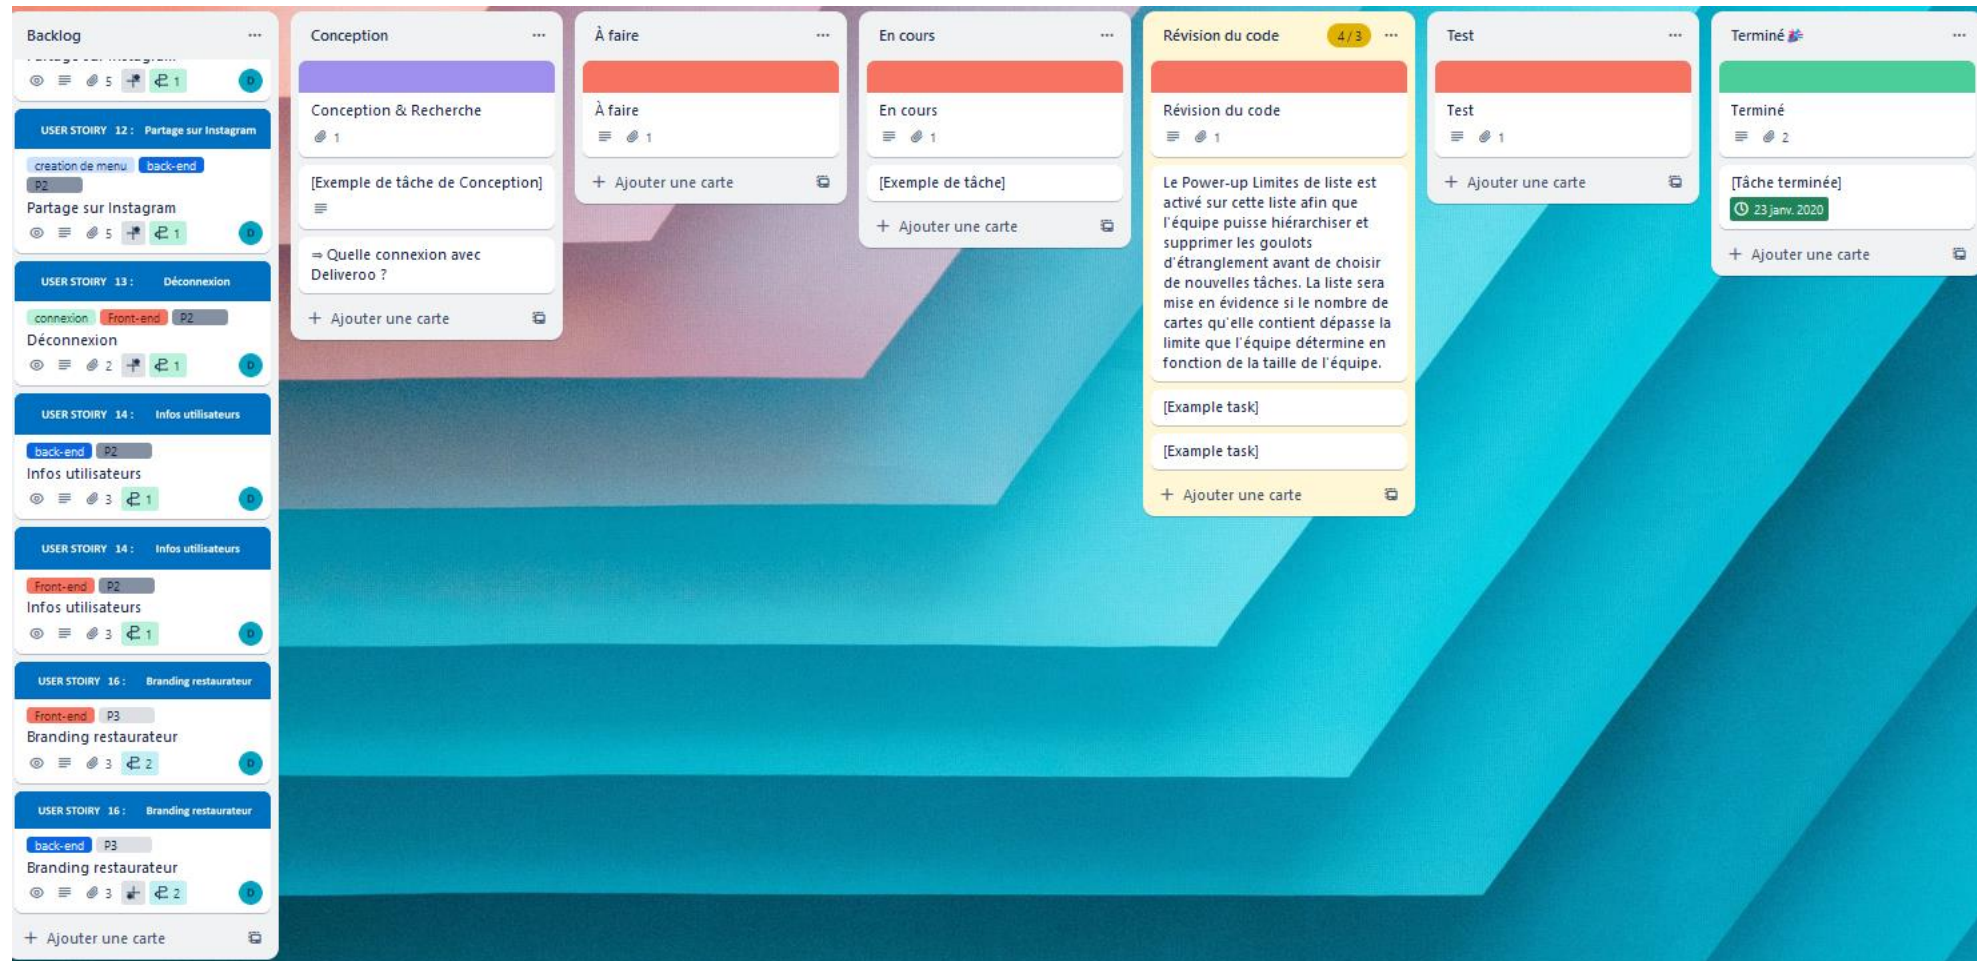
Backlog ···

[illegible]

5 1 D

USER STORY 12 : Partage sur Instagram

creation de menu back-end

P2

Partage sur Instagram

5 1 D

USER STORY 13 : Déconnexion

connexion Front-end P2

Déconnexion

2 1 D

USER STORY 14 : Infos utilisateurs

back-end P2

Infos utilisateurs

3 1 D

USER STORY 14 : Infos utilisateurs

Front-end P2

Infos utilisateurs

3 1 D

USER STORY 16 : Branding restaurateur

Front-end P3

Branding restaurateur

3 2 D

USER STORY 16 : Branding restaurateur

back-end P3

Branding restaurateur

3 2 D

+ Ajouter une carte

Conception ···

Conception & Recherche

1

[Exemple de tâche de Conception]

⇒ Quelle connexion avec Deliveroo ?

+ Ajouter une carte

À faire ···

À faire

1

+ Ajouter une carte

En cours ···

En cours

1

[Exemple de tâche]

+ Ajouter une carte

Révision du code 4 / 3 ···

Révision du code

1

Le Power-up Limites de liste est activé sur cette liste afin que l'équipe puisse hiérarchiser et supprimer les goulots d'étranglement avant de choisir de nouvelles tâches. La liste sera mise en évidence si le nombre de cartes qu'elle contient dépasse la limite que l'équipe détermine en fonction de la taille de l'équipe.

[Example task]

[Example task]

+ Ajouter une carte

Test ···

Test

1

+ Ajouter une carte

Terminé ···

Terminé

2

[Tâche terminée]

23 janv. 2020

+ Ajouter une carte